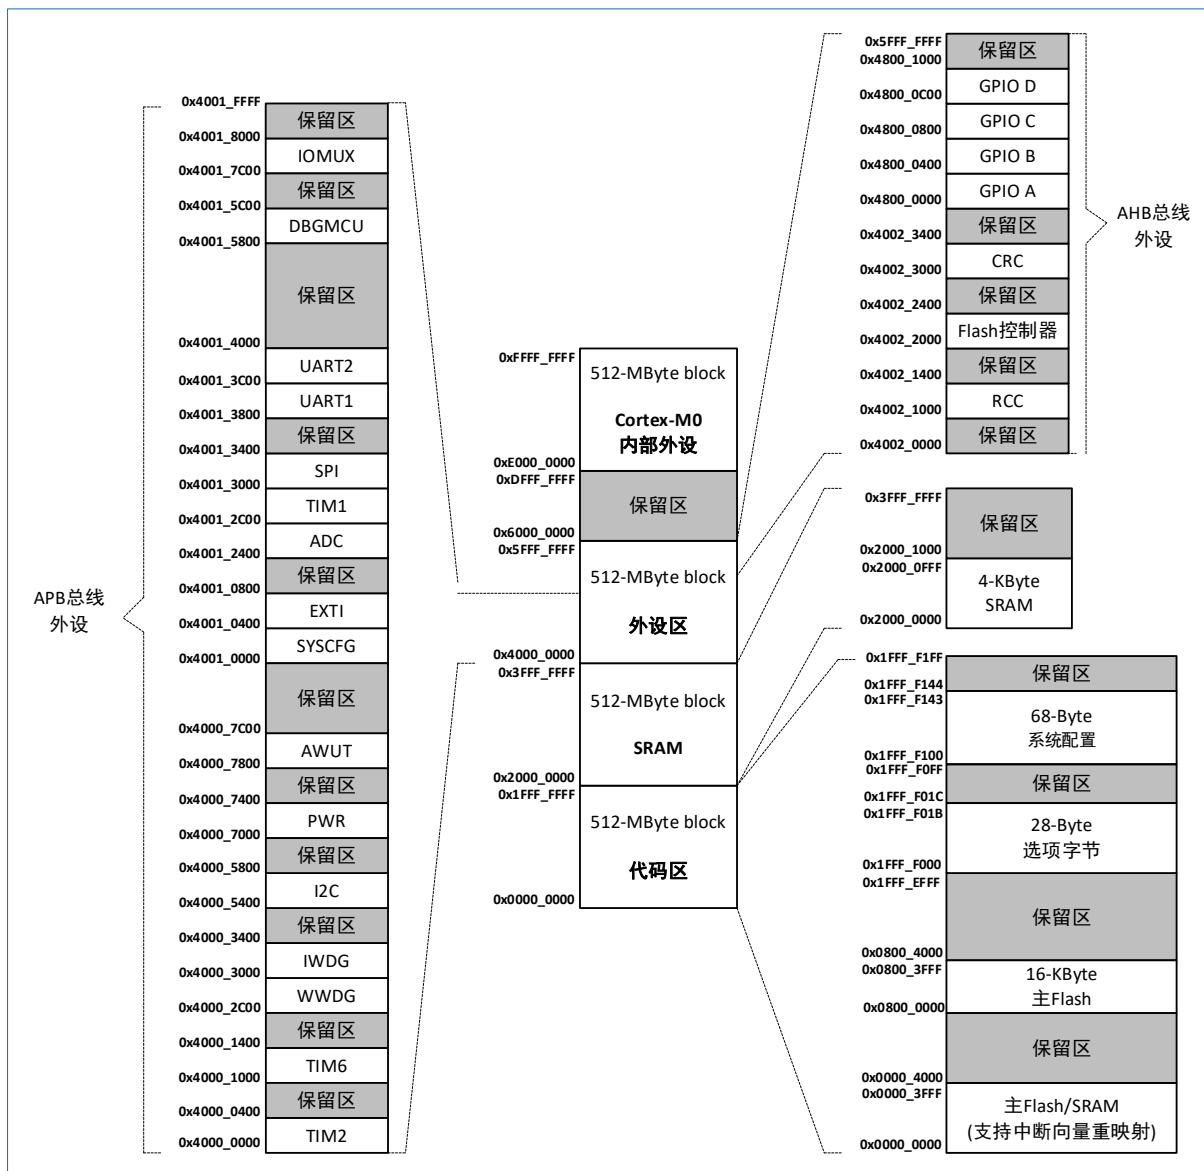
0x4001_FFFF
保留区
0x4001_8000
IOMUX
0x4001_7C00
保留区
0x4001_5C00
DBGMCU
0x4001_5800
保留区
0x4001_4000
UART2
0x4001_3C00
UART1
0x4001_3800
保留区
0x4001_3400
SPI
0x4001_3000
TIM1
0x4001_2C00
ADC
0x4001_2400
保留区
0x4001_0800
EXTI
0x4001_0400
SYSCFG
0x4001_0000
保留区
0x4000_7C00
AWUT
0x4000_7800
保留区
0x4000_7400
PWR
0x4000_7000
保留区
0x4000_5800
I2C
0x4000_5400
保留区
0x4000_3400
IWDG
0x4000_3000
WWDG
0x4000_2C00
保留区
0x4000_1400
TIM6
0x4000_1000
保留区
0x4000_0400
TIM2
0x4000_0000

APB总线外设

0xFFFF_FFFF
512-MByte block
Cortex-M0 内部外设
0xE000_0000
0xDFFF_FFFF
保留区
0x6000_0000
0x5FFF_FFFF
512-MByte block
外设区
0x4000_0000
0x3FFF_FFFF
512-MByte block
SRAM
0x2000_0000
0x1FFF_FFFF
512-MByte block
代码区
0x0000_0000

0x5FFF_FFFF
保留区
0x4800_1000
GPIO D
0x4800_0C00
GPIO C
0x4800_0800
GPIO B
0x4800_0400
GPIO A
0x4800_0000
保留区
0x4002_3400
CRC
0x4002_3000
保留区
0x4002_2400
Flash控制器
0x4002_2000
保留区
0x4002_1400
RCC
0x4002_1000
保留区
0x4002_0000

AHB总线外设

0x3FFF_FFFF
保留区
0x2000_1000
0x2000_0FFF
4-KByte SRAM
0x2000_0000

0x1FFF_F1FF
保留区
0x1FFF_F144
0x1FFF_F143
68-Byte 系统配置
0x1FFF_F100
0x1FFF_F0FF
保留区
0x1FFF_F01C
0x1FFF_F01B
28-Byte 选项字节
0x1FFF_F000
0x1FFF_EFFF
保留区
0x0800_4000
0x0800_3FFF
16-KByte 主Flash
0x0800_0000
保留区
0x0000_4000
0x0000_3FFF
主Flash/SRAM (支持中断向量重映射)
0x0000_0000